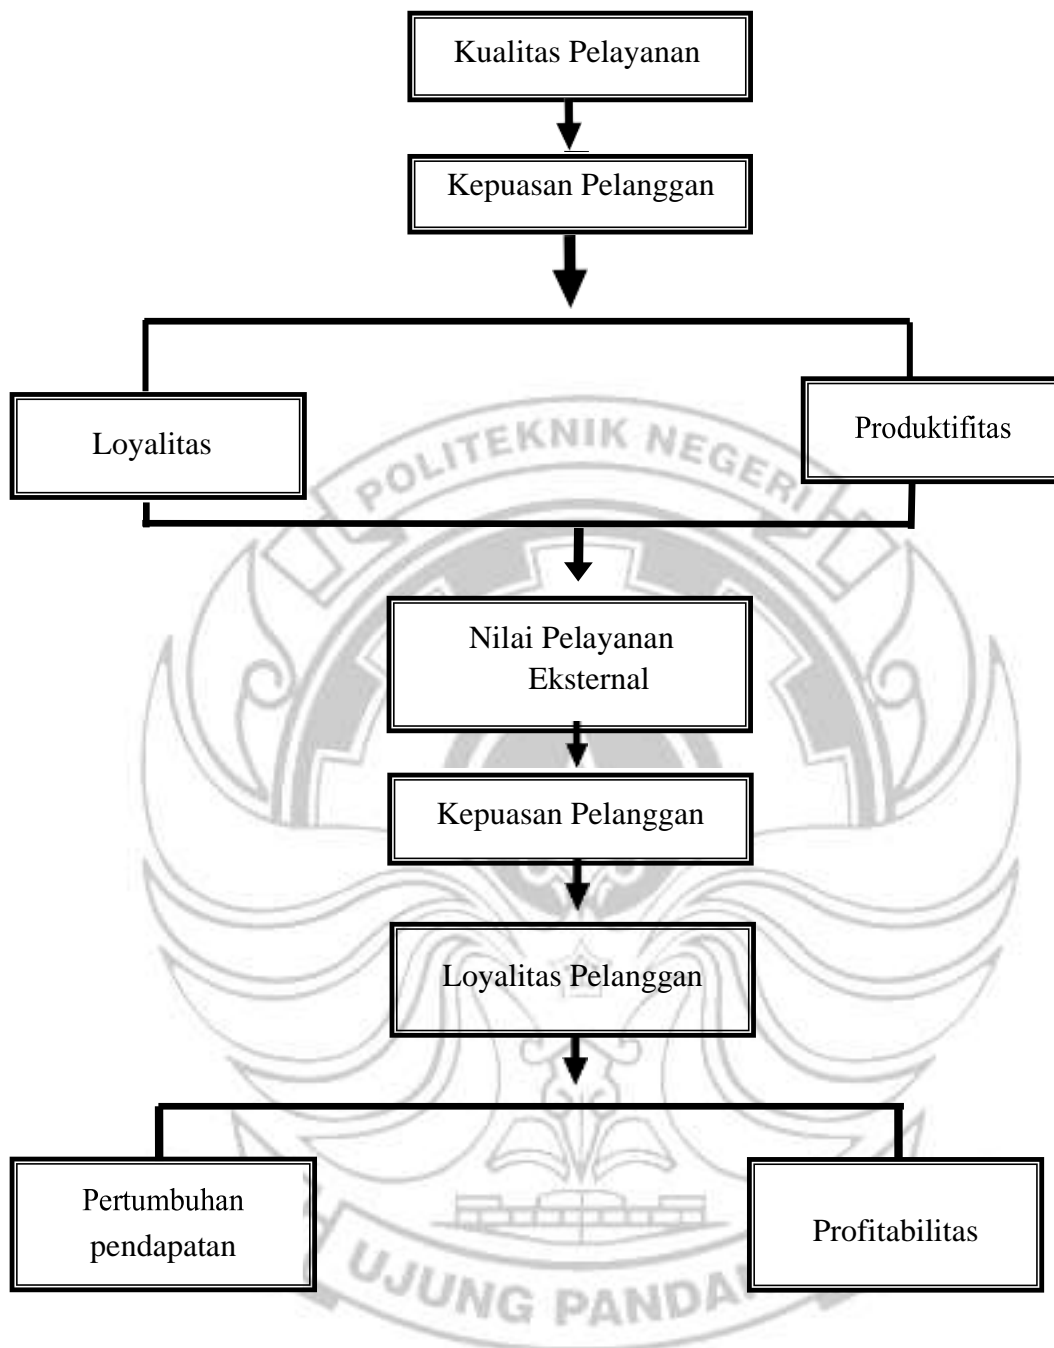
Kualitas Pelayanan

Kepuasan Pelanggan

Loyalitas

Produktifitas

Nilai Pelayanan Eksternal

Kepuasan Pelanggan

Loyalitas Pelanggan

Pertumbuhan pendapatan

Profitabilitas

POLITEKNIK NEGERI UJUNG PANDANG